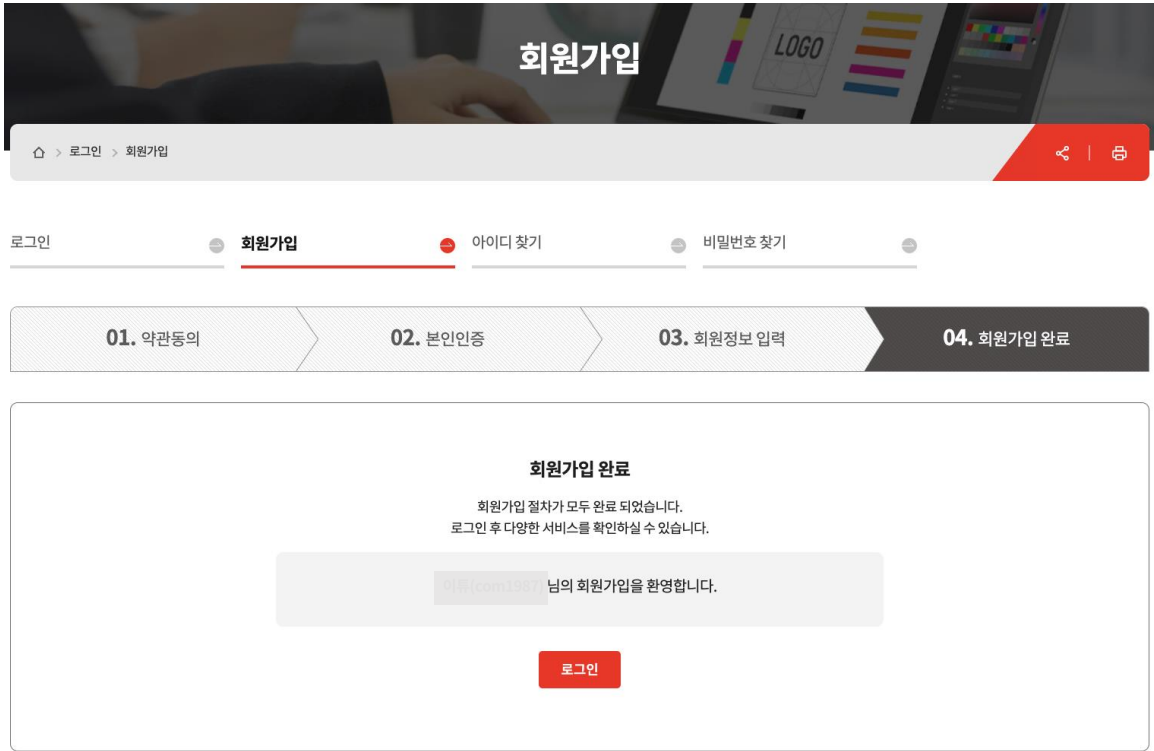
회원가입

LOGO

로그인 > 회원가입

로그인
회원가입
아이디 찾기
비밀번호 찾기

01. 약관동의
02. 본인인증
03. 회원정보 입력
04. 회원가입 완료

회원가입 완료

회원가입 절차가 모두 완료 되었습니다.
로그인 후 다양한 서비스를 확인하실 수 있습니다.

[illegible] 님의 회원가입을 환영합니다.

로그인